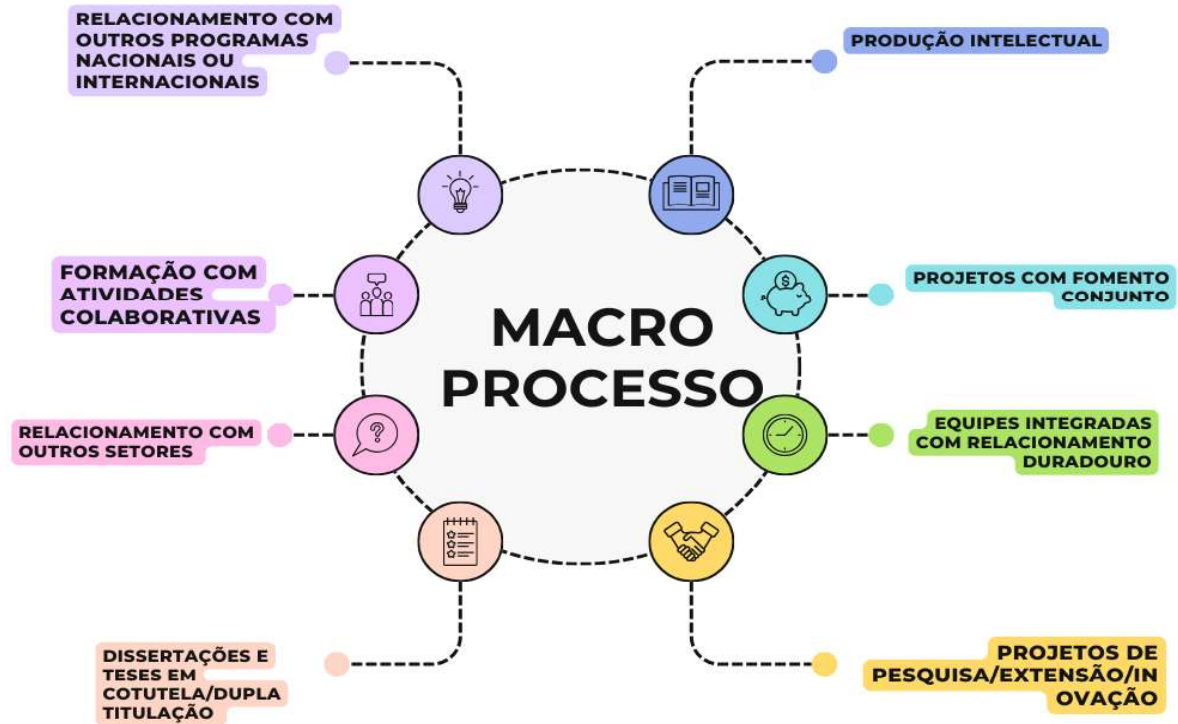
RELACIONAMENTO COM OUTROS PROGRAMAS NACIONAIS OU INTERNACIONAIS

PRODUÇÃO INTELECTUAL

FORMAÇÃO COM ATIVIDADES COLABORATIVAS

MACRO PROCESSO

PROJETOS COM FOMENTO CONJUNTO

RELACIONAMENTO COM OUTROS SETORES

EQUIPES INTEGRADAS COM RELACIONAMENTO DURADOURO

DISSERTAÇÕES E TESES EM COTUTELA/DUPLA TITULAÇÃO

PROJETOS DE PESQUISA/EXTENSÃO/INOVAÇÃO